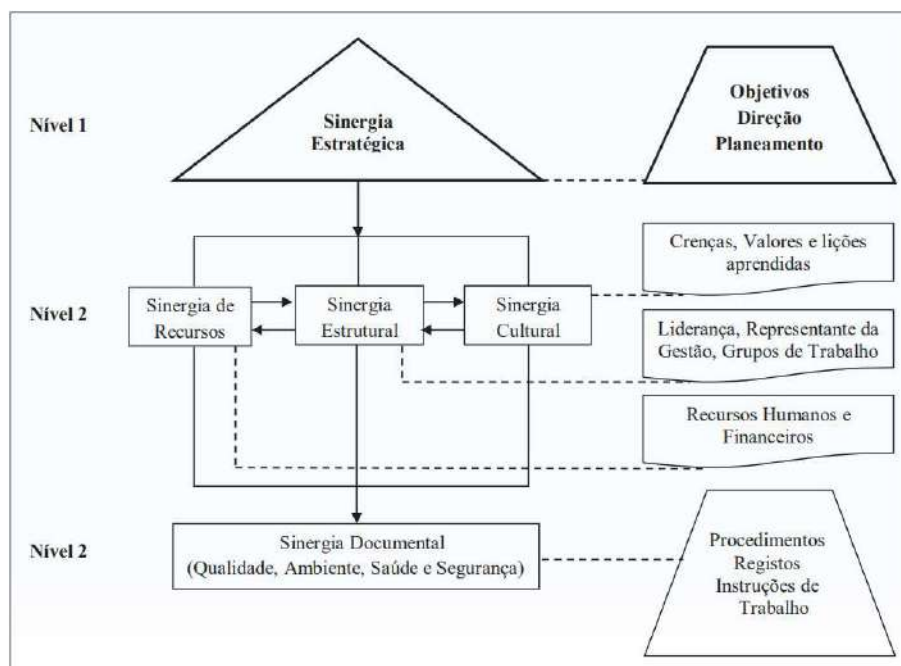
Nível 1

Sinergia Estratégica

Objetivos
Direção
Planeamento

Crenças, Valores e lições aprendidas

Nível 2

Sinergia de Recursos

Sinergia Estrutural

Sinergia Cultural

Liderança, Representante da Gestão, Grupos de Trabalho

Recursos Humanos e Financeiros

Nível 2

Sinergia Documental
(Qualidade, Ambiente, Saúde e Segurança)

Procedimentos
Registos
Instruções de Trabalho